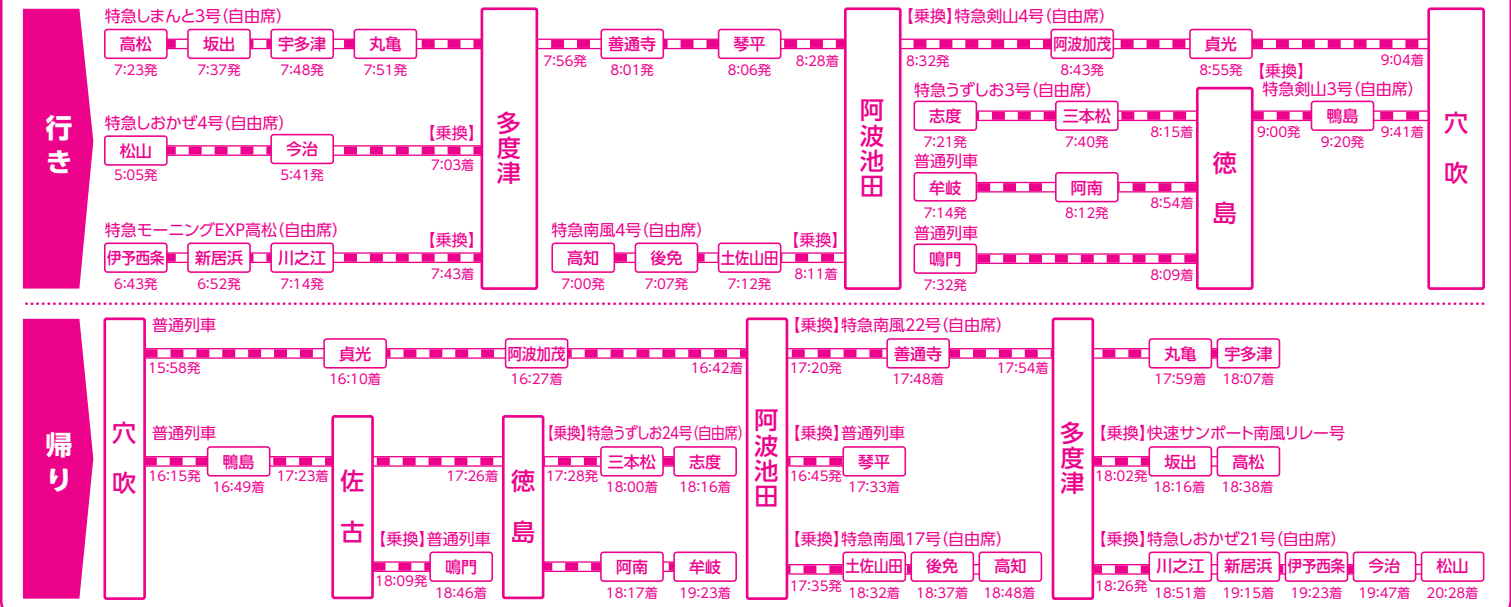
行き

特急しまんと3号(自由席)
高松 7:23発
坂出 7:37発
宇多津 7:48発
丸亀 7:51発
多度津
7:56発
善通寺 8:01発
琴平 8:06発
8:28着
阿波池田
【乗換】特急剣山4号(自由席)
8:32発
阿波加茂 8:43発
貞光 8:55発
9:04着
穴吹

特急しおかぜ4号(自由席)
松山 5:05発
今治 5:41発
【乗換】
7:03着

特急うずしお3号(自由席)
志度 7:21発
三本松 7:40発
8:15着
徳島
【乗換】特急剣山3号(自由席)
9:00発
鴨島 9:20発
9:41着

普通列車
牟岐 7:14発
阿南 8:12発
8:54着

特急モーニングEXP高松(自由席)
伊予西条 6:43発
新居浜 6:52発
川之江 7:14発
【乗換】
7:43着

特急南風4号(自由席)
高知 7:00発
後免 7:07発
土佐山田 7:12発
【乗換】
8:11着

普通列車
鳴門 7:32発
8:09着

帰り

穴吹
普通列車
15:58発
貞光 16:10着
阿波加茂 16:27着
16:42着
阿波池田
【乗換】特急南風22号(自由席)
17:20発
善通寺 17:48着
17:54着
多度津
丸亀 17:59着
宇多津 18:07着

普通列車
16:15発
鴨島 16:49着
17:23着
佐古
17:26着
徳島
【乗換】特急うずしお24号(自由席)
17:28発
三本松 18:00着
志度 18:16着

【乗換】普通列車
16:45発
琴平 17:33着

【乗換】快速サンポート南風リレー号
18:02発
坂出 18:16着
高松 18:38着

【乗換】普通列車
18:09発
鳴門 18:46着

阿南 18:17着
牟岐 19:23着

【乗換】特急南風17号(自由席)
17:35発
土佐山田 18:32着
後免 18:37着
高知 18:48着

【乗換】特急しおかぜ21号(自由席)
18:26発
川之江 18:51着
新居浜 19:15着
伊予西条 19:23着
今治 19:47着
松山 20:28着